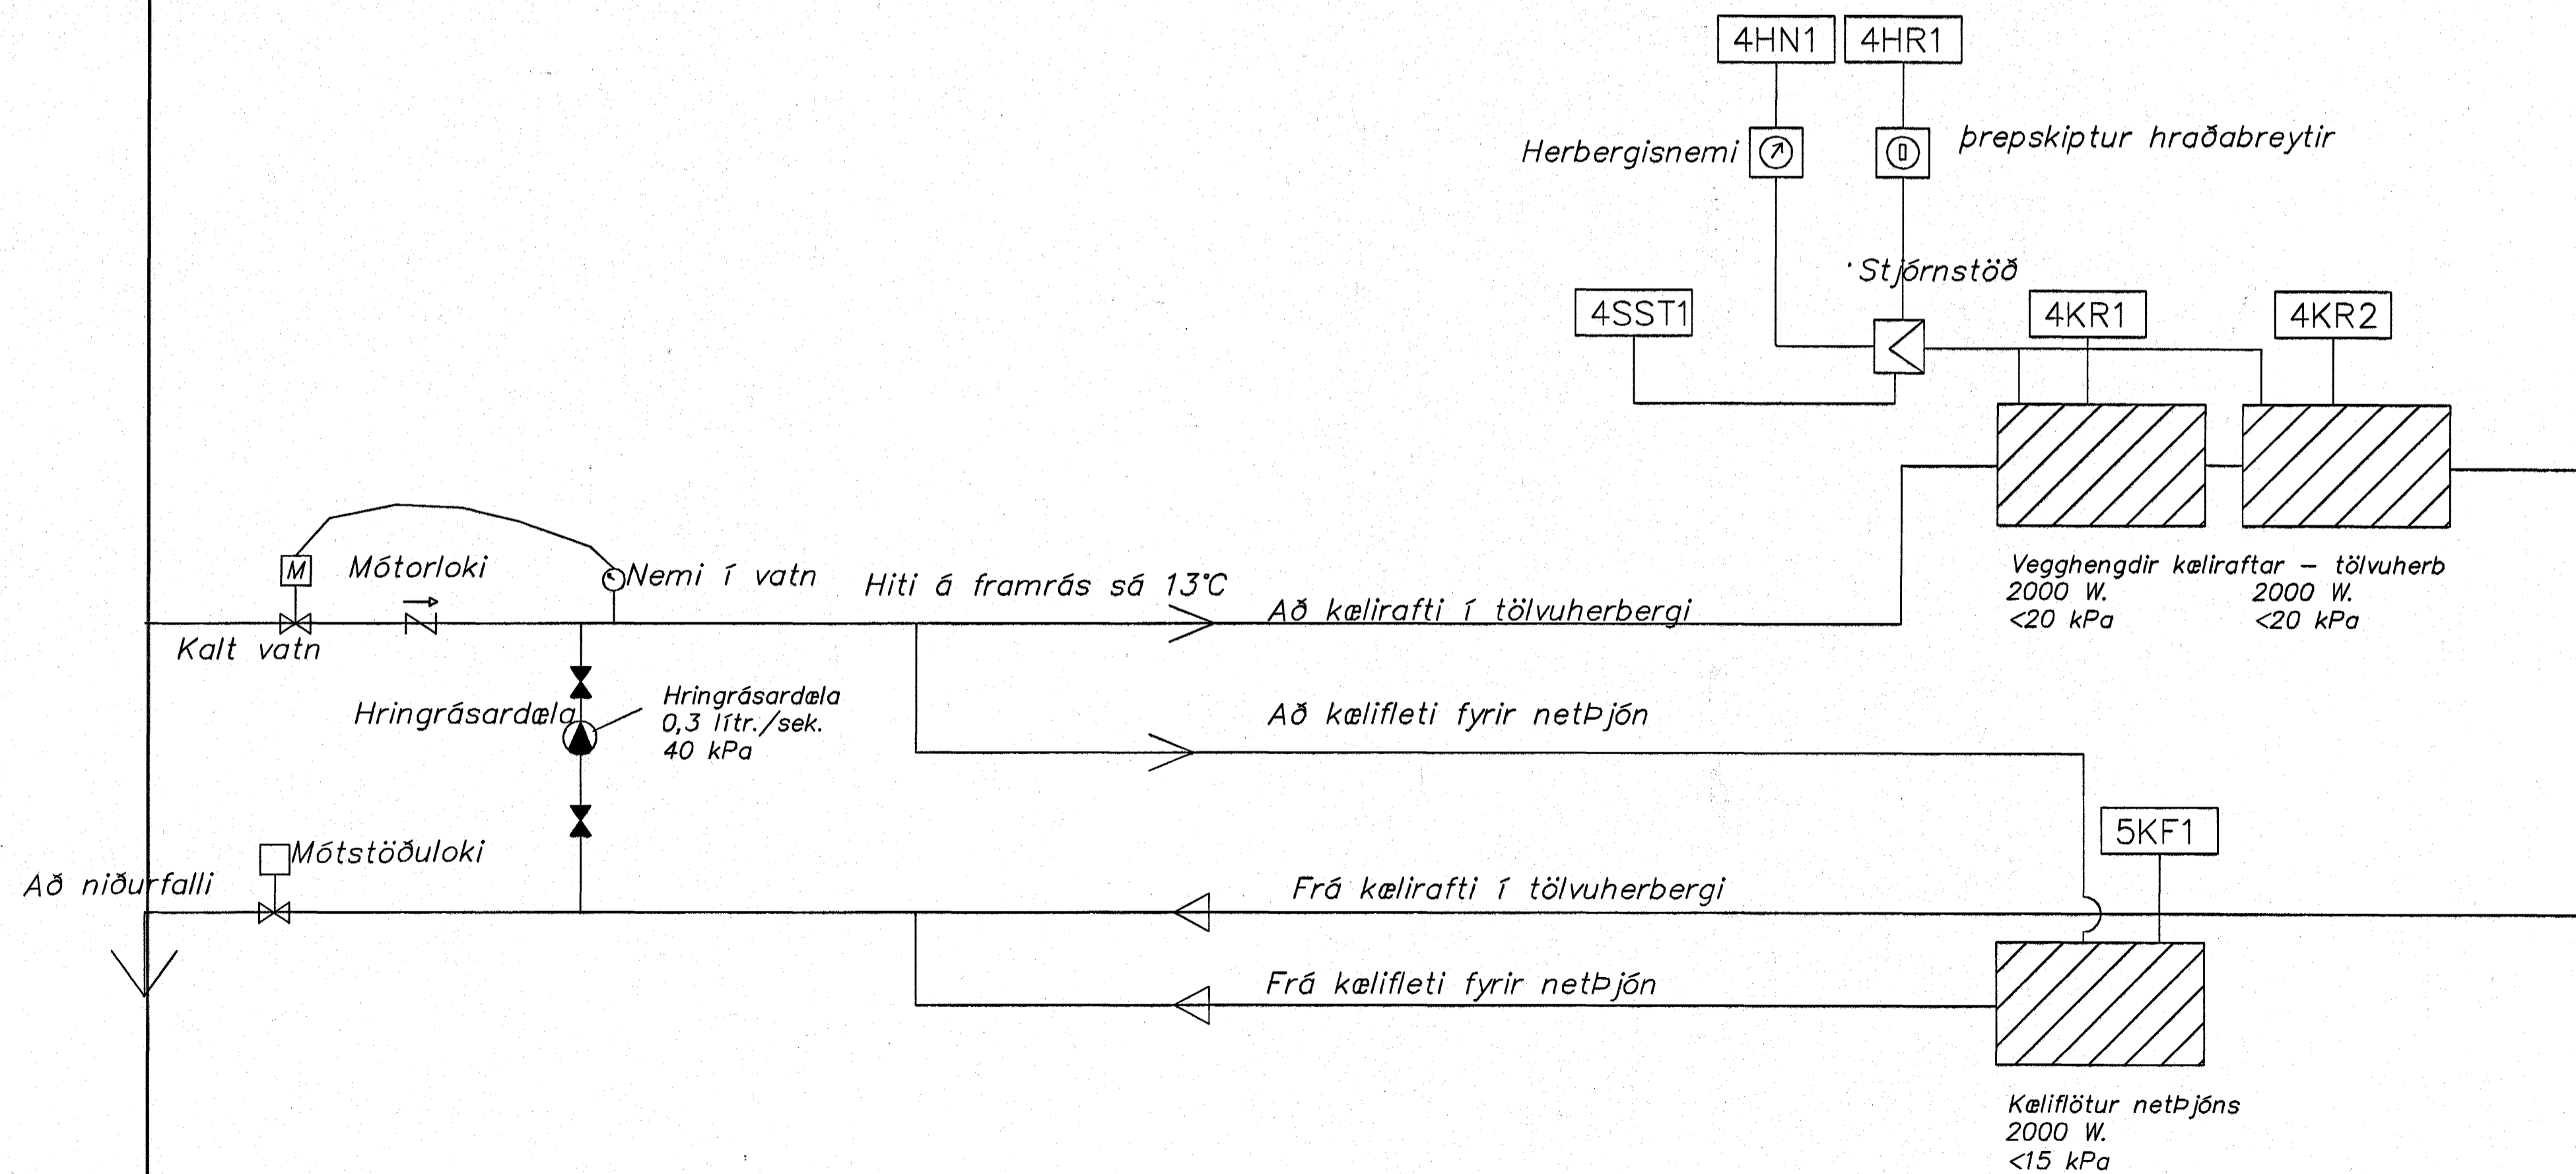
4HN1
4HR1

Herbergisnemi

þrepskiptur hraðabreytir

Stjórnstöð

4SST1

4KR1

4KR2

M

Mótorloki

Nemi í vatn

Hiti á framrás sá 13°C

Að kælirafti í tölvuherbergi

Vegghengdir kæliraftar – tölvuherb
2000 W.
<20 kPa
2000 W.
<20 kPa

Kalt vatn

Hringrásardæla

Hringrásardæla
0,3 lítr./sek.
40 kPa

Að kælifleti fyrir netþjón

5KF1

Mótstöðuloki

Að niðurfalli

Frá kælirafti í tölvuherbergi

Frá kælifleti fyrir netþjón

Kæliflötur netþjóns
2000 W.
<15 kPa